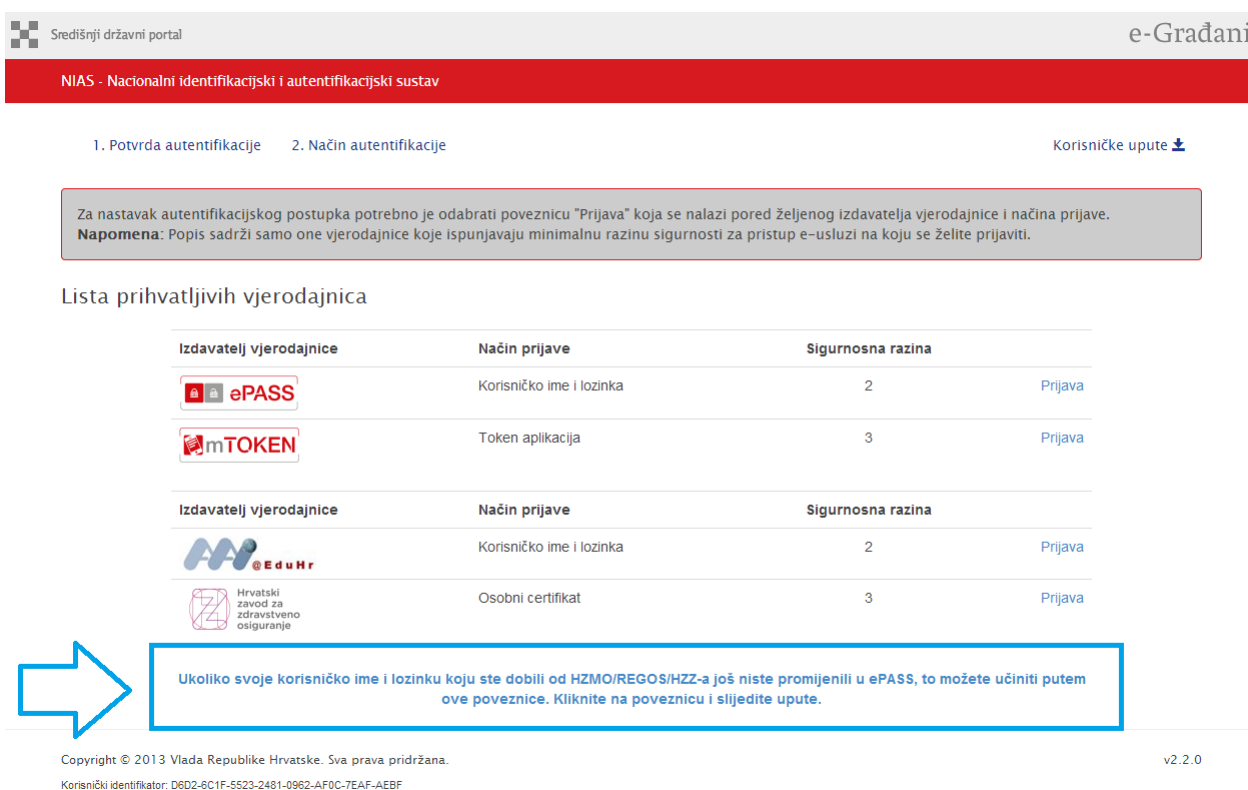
Središnji državni portal

e-Građani

NIAS - Nacionalni identifikacijski i autentifikacijski sustav

1. Potvrda autentifikacije 2. Način autentifikacije

Korisničke upute

Za nastavak autentifikacijskog postupka potrebno je odabrati poveznicu "Prijava" koja se nalazi pored željenog izdavatelja vjerodajnice i načina prijave. **Napomena**: Popis sadrži samo one vjerodajnice koje ispunjavaju minimalnu razinu sigurnosti za pristup e-usluzi na koju se želite prijaviti.

Lista prihvatljivih vjerodajnica

| Izdavatelj vjerodajnice | Način prijave | Sigurnosna razina | |
|---|---|---|---|
| ePASS | Korisničko ime i lozinka | 2 | Prijava |
| mTOKEN | Token aplikacija | 3 | Prijava |

| Izdavatelj vjerodajnice | Način prijave | Sigurnosna razina | |
|---|---|---|---|
| @EduHr | Korisničko ime i lozinka | 2 | Prijava |
| Hrvatski zavod za zdravstveno osiguranje | Osobni certifikat | 3 | Prijava |

Ukoliko svoje korisničko ime i lozinku koju ste dobili od HZMO/REGOS/HZZ-a još niste promijenili u ePASS, to možete učiniti putem ove poveznice. Kliknite na poveznicu i slijedite upute.

Copyright © 2013 Vlada Republike Hrvatske. Sva prava pridržana.

v2.2.0

Korisnički identifikator: D6D2-6C1F-5523-2481-0962-AF0C-7EAF-AEBF